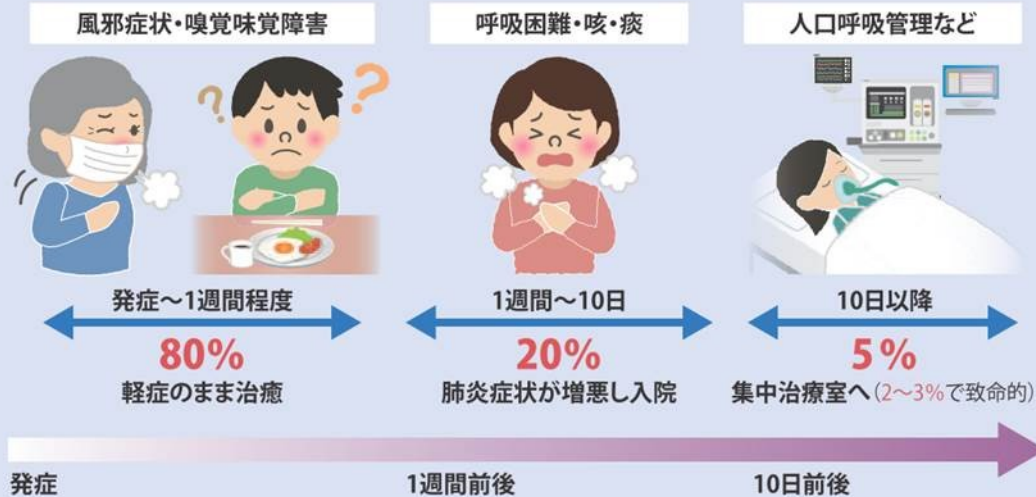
風邪症状・嗅覚味覚障害

発症〜1週間程度

80%

軽症のまま治癒

呼吸困難・咳・痰

1週間〜10日

20%

肺炎症状が増悪し入院

人口呼吸管理など

10日以降

5%

集中治療室へ（2〜3%で致命的）

発症

1週間前後

10日前後